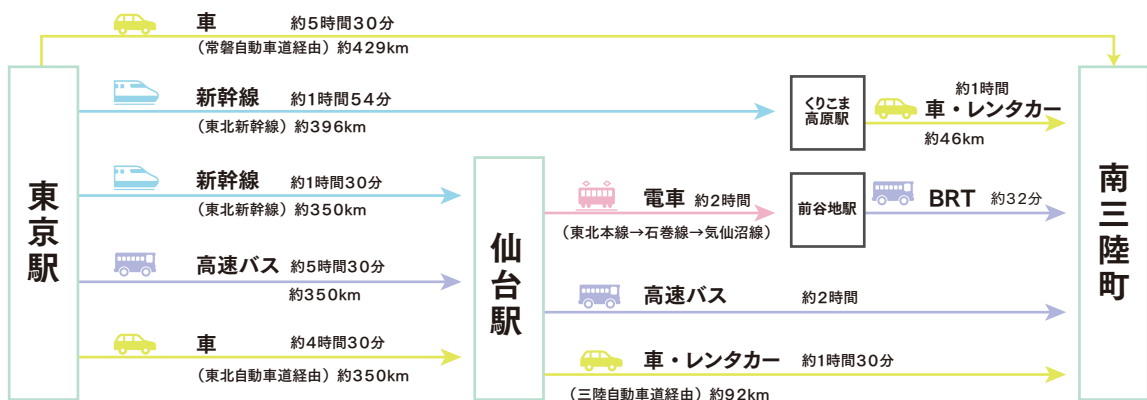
車　約5時間30分
（常磐自動車道経由）約429km

東京駅

新幹線　約1時間54分
（東北新幹線）約396km

くりこま高原駅

約1時間
車・レンタカー
約46km

南三陸町

新幹線　約1時間30分
（東北新幹線）約350km

高速バス　約5時間30分
約350km

車　約4時間30分
（東北自動車道経由）約350km

仙台駅

電車　約2時間
（東北本線→石巻線→気仙沼線）

前谷地駅

BRT　約32分

高速バス　約2時間

車・レンタカー　約1時間30分
（三陸自動車道経由）約92km